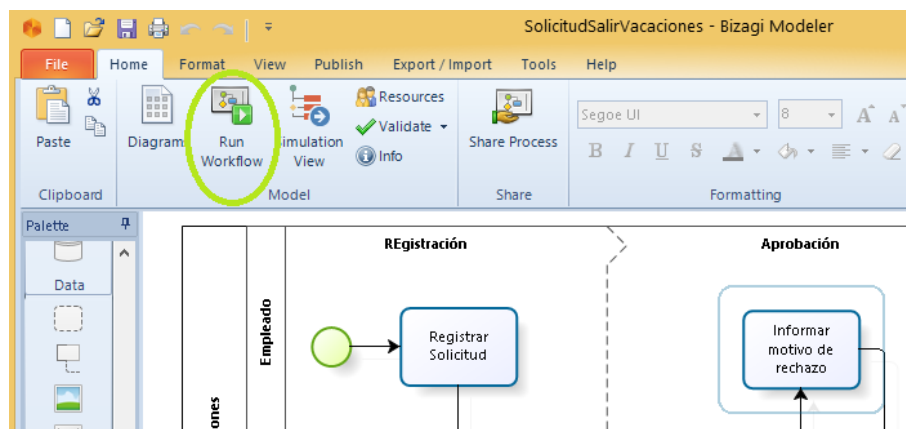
SolicitudSalirVacaciones - Bizagi Modeler

File Home Format View Publish Export / Import Tools Help

Paste
Clipboard
Diagram
Run Workflow
Simulation View
Resources
Validate
Info
Model
Share Process
Share
Segoe UI
8
Formatting

Palette
Data

REgistración
Aprobación
Empleado
ones
Registrar Solicitud
Informar motivo de rechazo